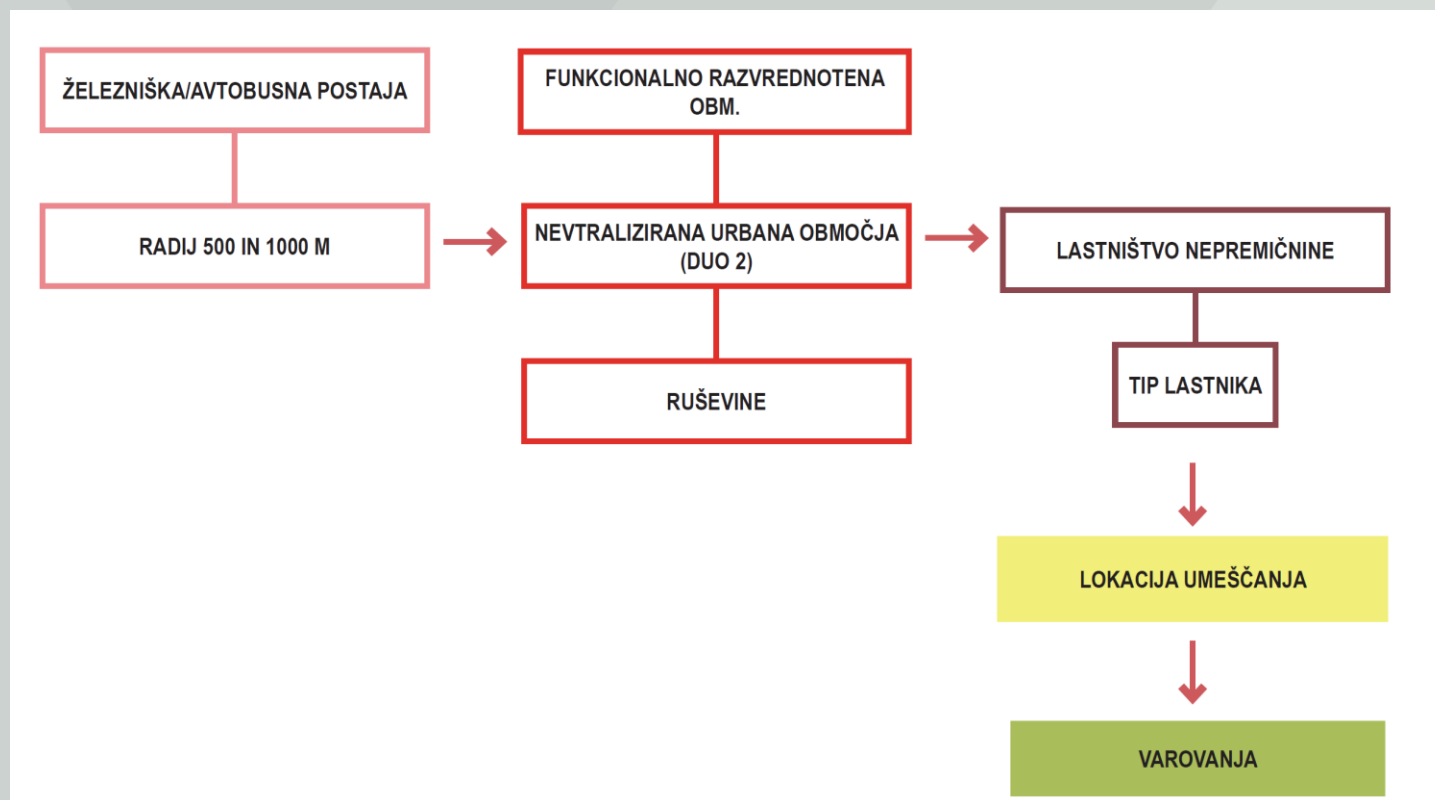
ŽELEZNIŠKA/AVTOBUSNA POSTAJA

RADIJ 500 IN 1000 M

FUNKCIONALNO RAZVREDNOTENA OBM.

NEVTRALIZIRANA URBANA OBMOČJA (DUO 2)

RUŠEVINE

LASTNIŠTVO NEPREMIČNINE

TIP LASTNIKA

LOKACIJA UMEŠČANJA

VAROVANJA